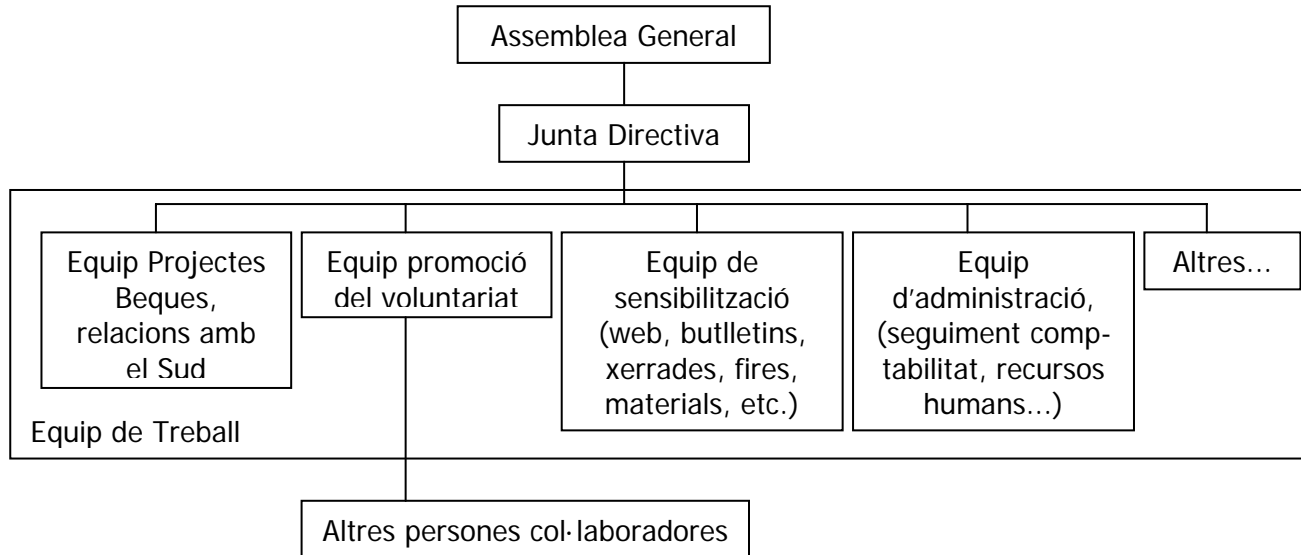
Assemblea General

Junta Directiva

Equip Projectes Beques, relacions amb el Sud

Equip promoció del voluntariat

Equip de sensibilització (web, butlletins, xerrades, fires, materials, etc.)

Equip d'administració, (seguiment comptabilitat, recursos humans...)

Altres...

Equip de Treball

Altres persones col·laboradores